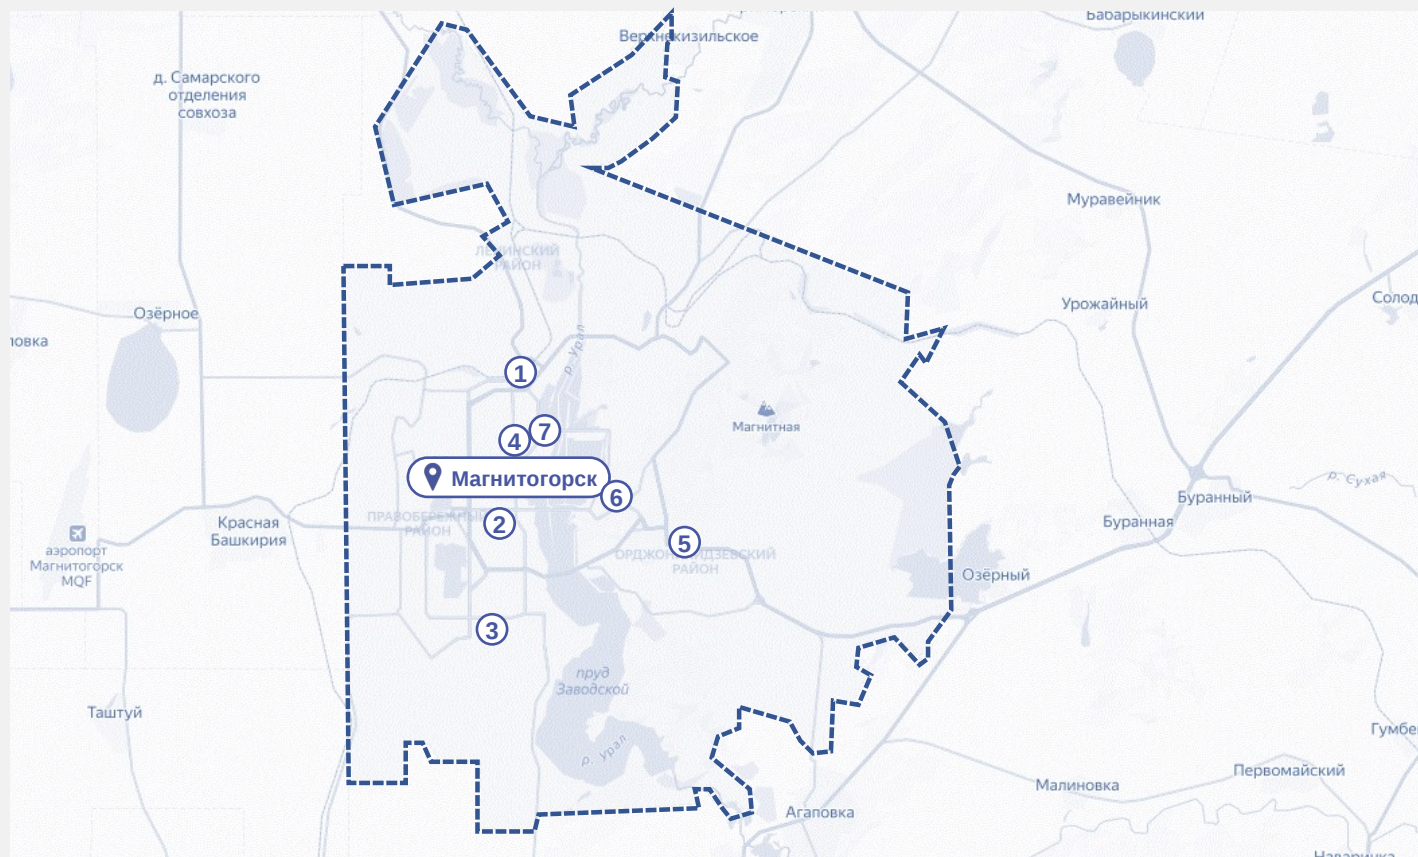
Верхнекизильское
Бабарыкинский
д. Самарского отделения совхоза
Муравейник
Ленинский район
Урожайный
Солод
Озёрное
ловка
р. Урал
1
Магнитная
4
7
Магнитогорск
6
Буранный
р. Сухая
Красная Башкирия
Правобережный район
2
Буранная
аэропорт Магнитогорск MQF
5
Орджоникидзевский район
Озёрный
3
пруд Заводской
Таштуй
р. Урал
Гумбе
Первомайский
Малиновка
Агаповка
Наваринка